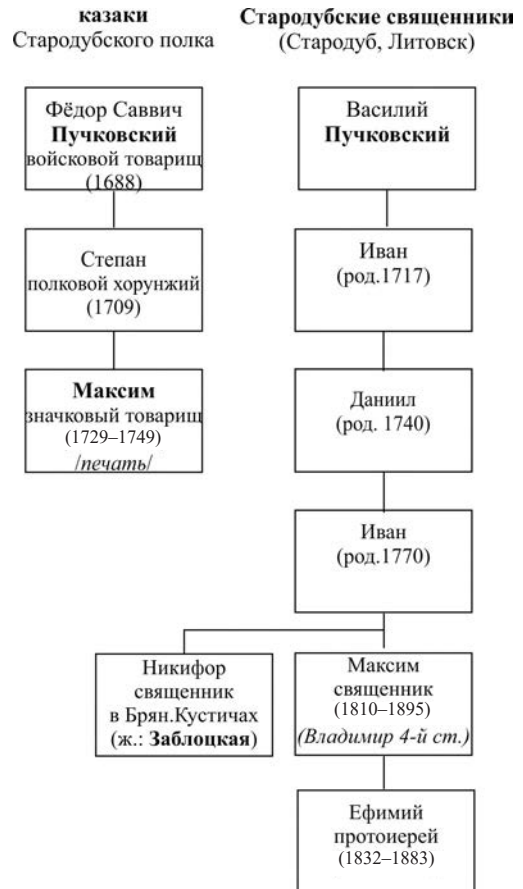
казаки
Стародубского полка

Стародубские священники
(Стародуб, Литовск)

Фёдор Саввич
Пучковский
войсковой товарищ
(1688)

Степан
полковой хорунжий
(1709)

Максим
значковый товарищ
(1729–1749)
/печать/

Василий
Пучковский

Иван
(род.1717)

Даниил
(род. 1740)

Иван
(род.1770)

Никифор
священник
в Брян.Кустичах
(ж.: Заблоцкая)

Максим
священник
(1810–1895)
(Владимир 4-й ст.)

Ефимий
протоиерей
(1832–1883)